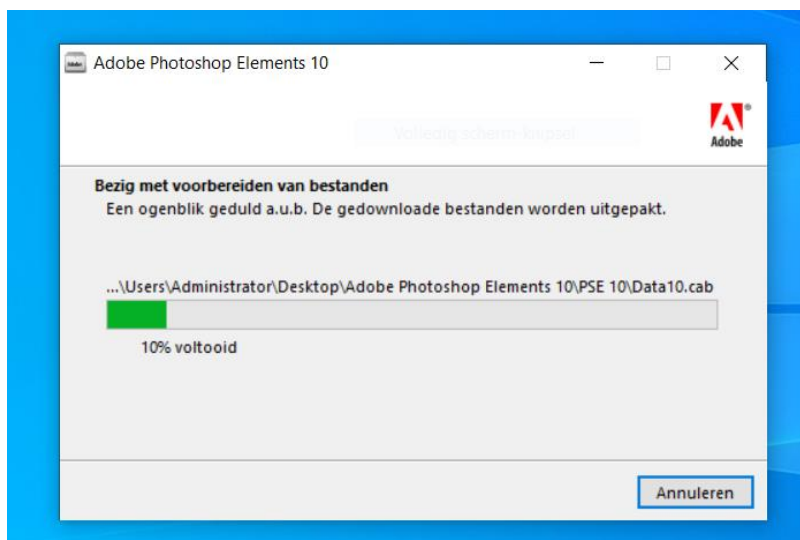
Adobe Photoshop Elements 10

Volledig scherm knipsel

Adobe

Bezig met voorbereiden van bestanden
Een ogenblik geduld a.u.b. De gedownloade bestanden worden uitgepakt.

...\Users\Administrator\Desktop\Adobe Photoshop Elements 10\PSE 10\Data10.cab

10% voltooid

Annuleren